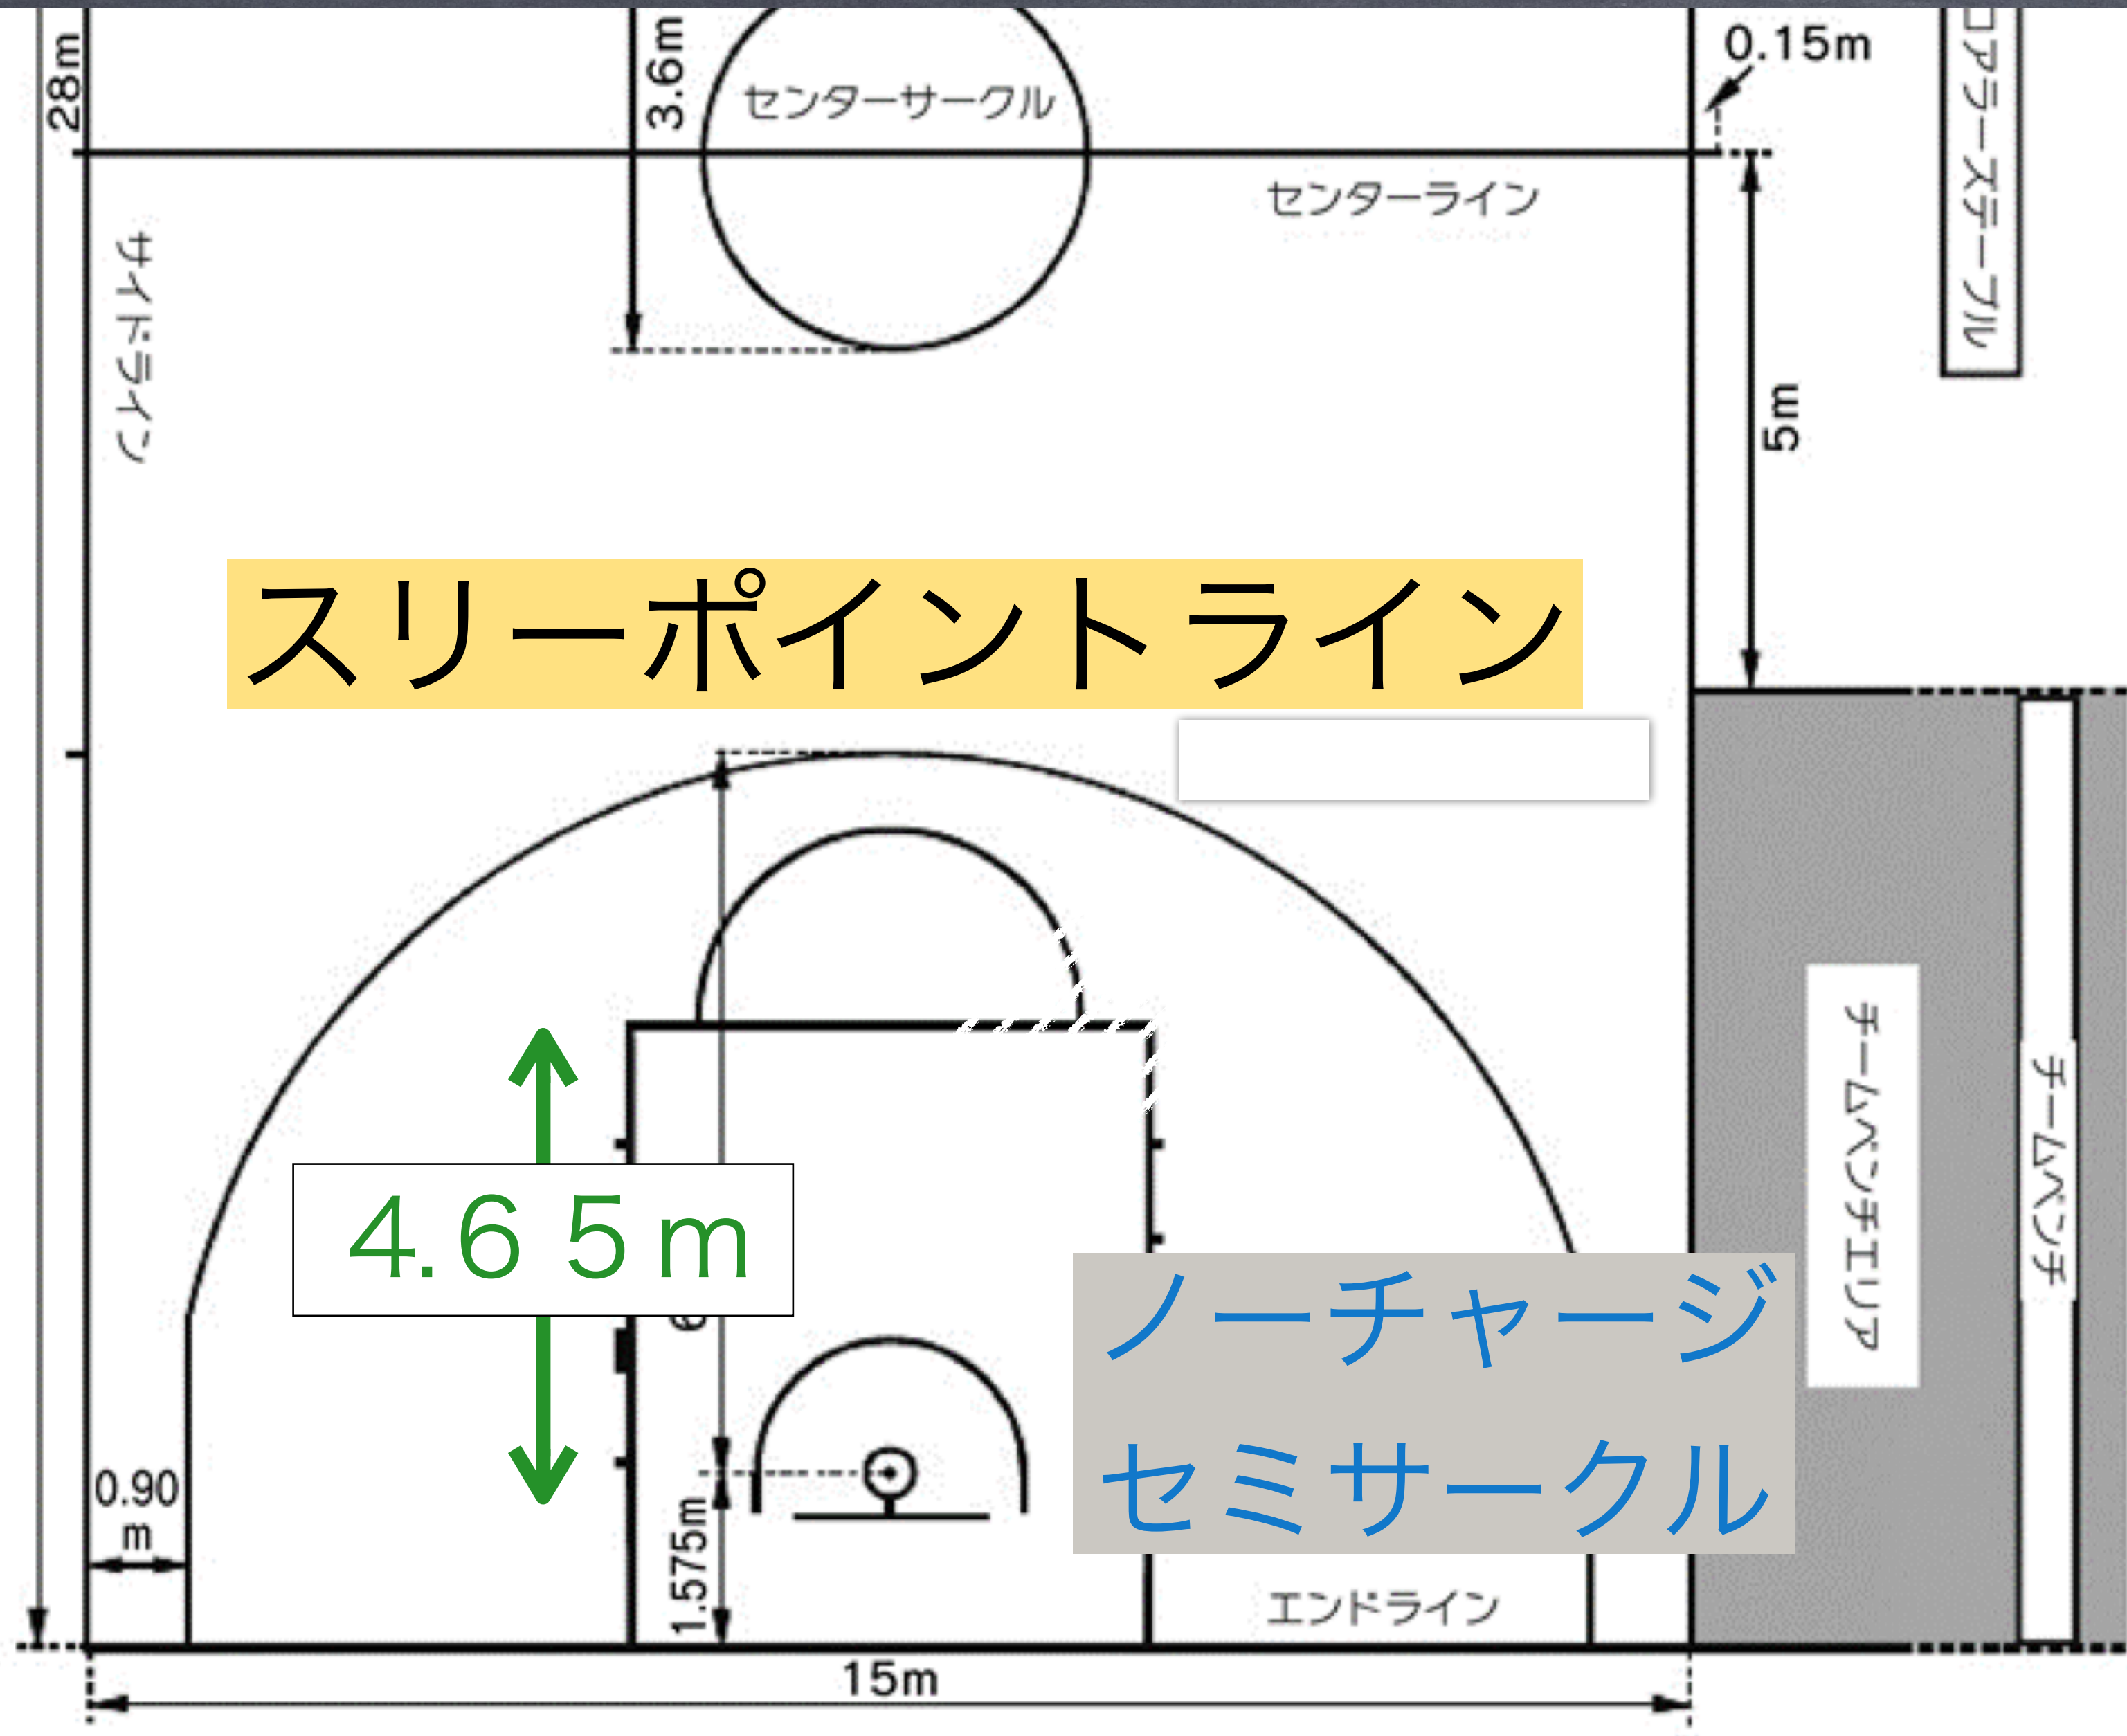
28m

3.6m

センターサークル

0.15m

スコアラーズテーブル

センターライン

サイドライン

5m

スリーポイントライン

4.6５m

ノーチャージ
セミサークル

チームベンチエリア

チームベンチ

0.90
m

1.575m

エンドライン

15m